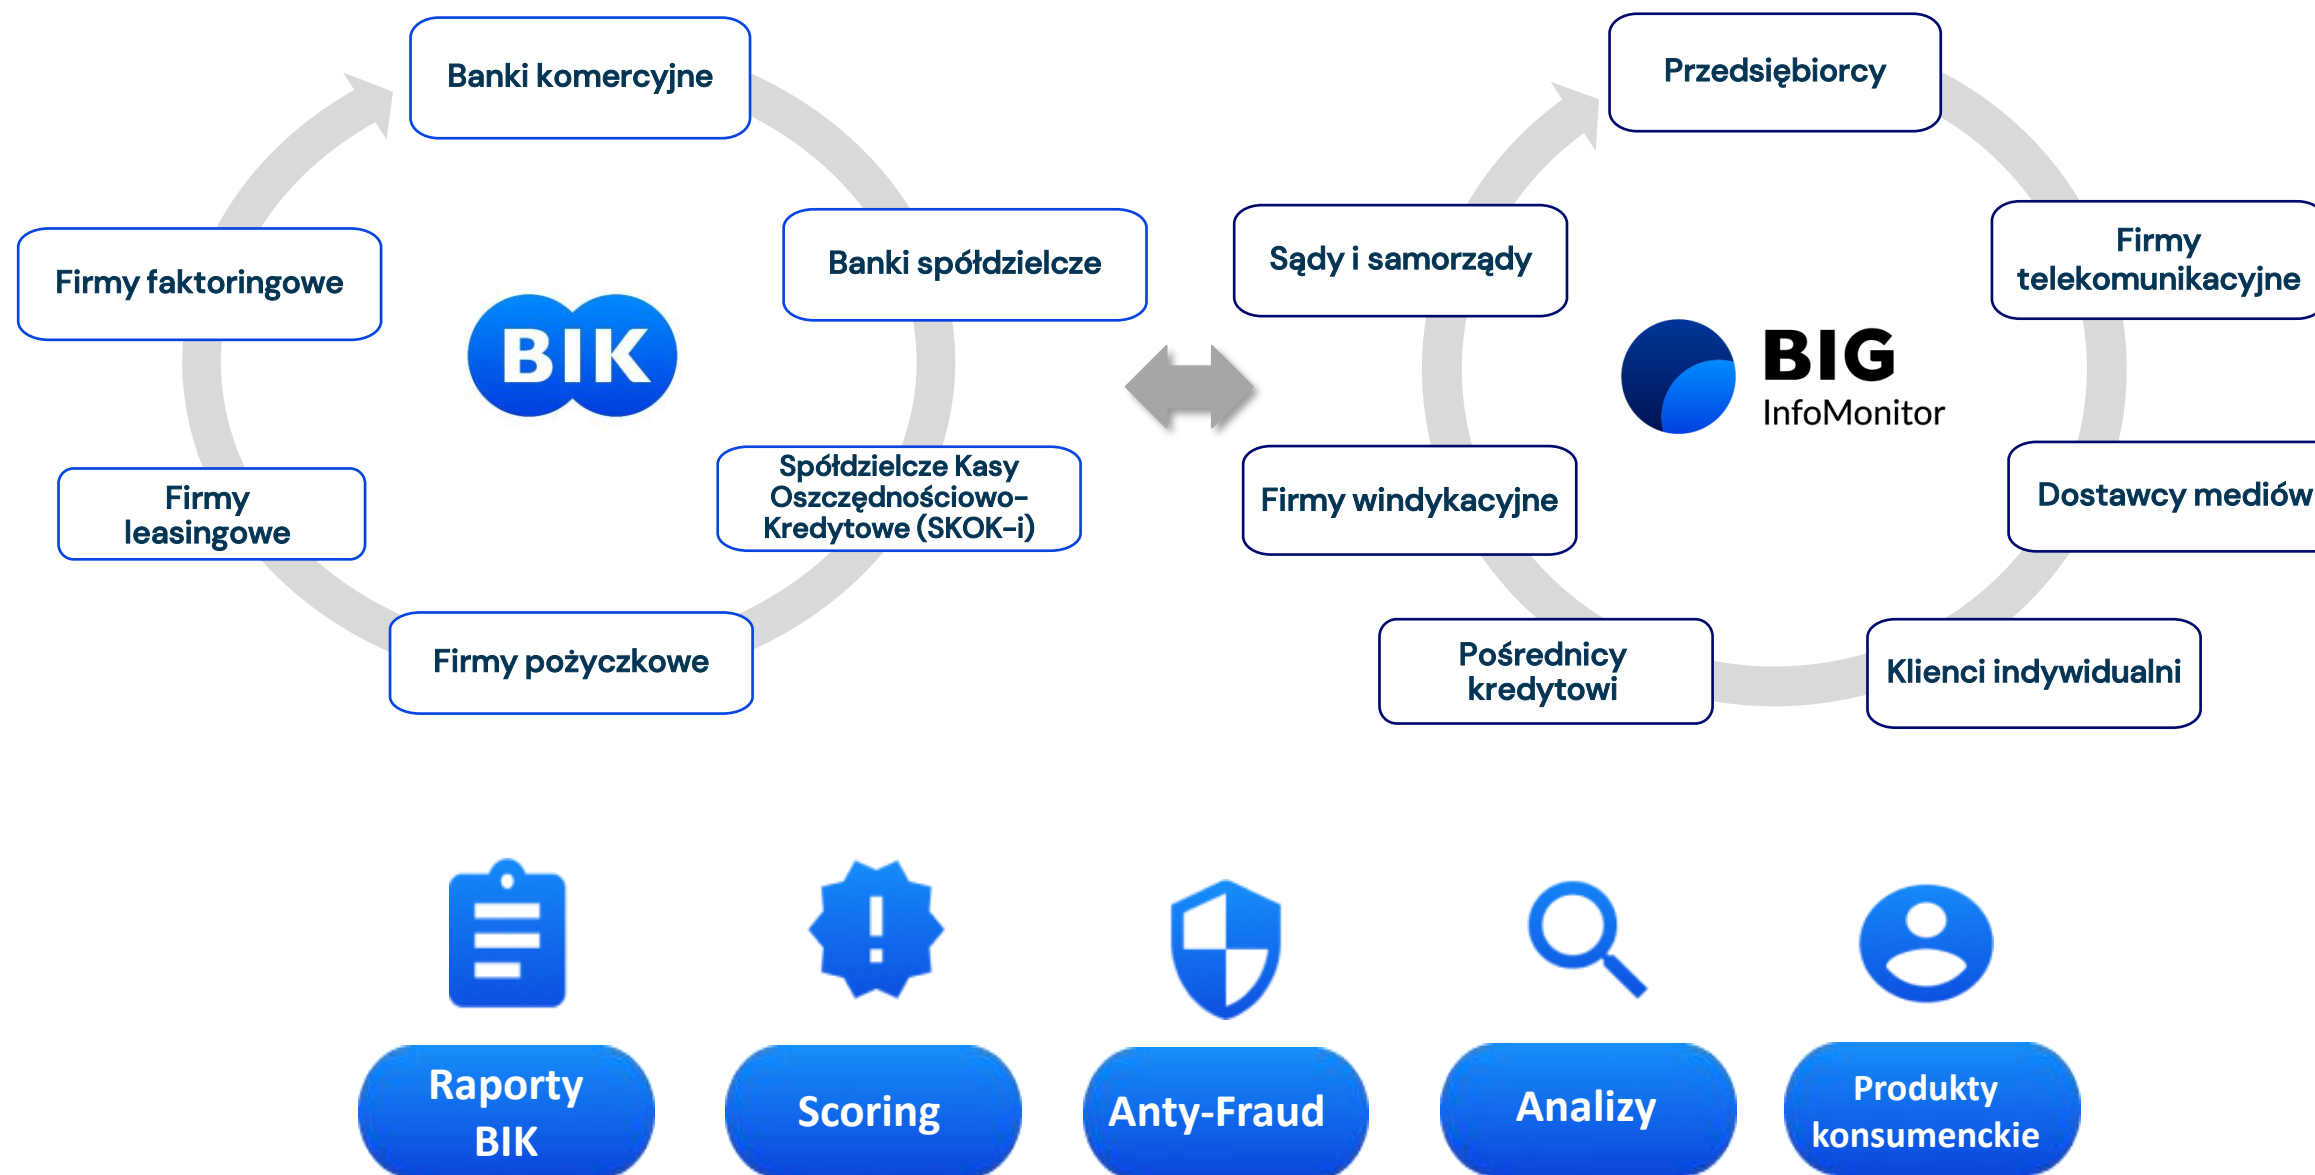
Banki komercyjne

Firmy faktoringowe

Banki spółdzielcze

BIK

Firmy leasingowe

Spółdzielcze Kasy Oszczędnościowo-Kredytowe (SKOK-i)

Firmy pożyczkowe

Przedsiębiorcy

Sądy i samorządy

Firmy telekomunikacyjne

BIG InfoMonitor

Firmy windykacyjne

Dostawcy mediów

Pośrednicy kredytowi

Klienci indywidualni

Raporty BIK

Scoring

Anty-Fraud

Analizy

Produkty konsumenckie